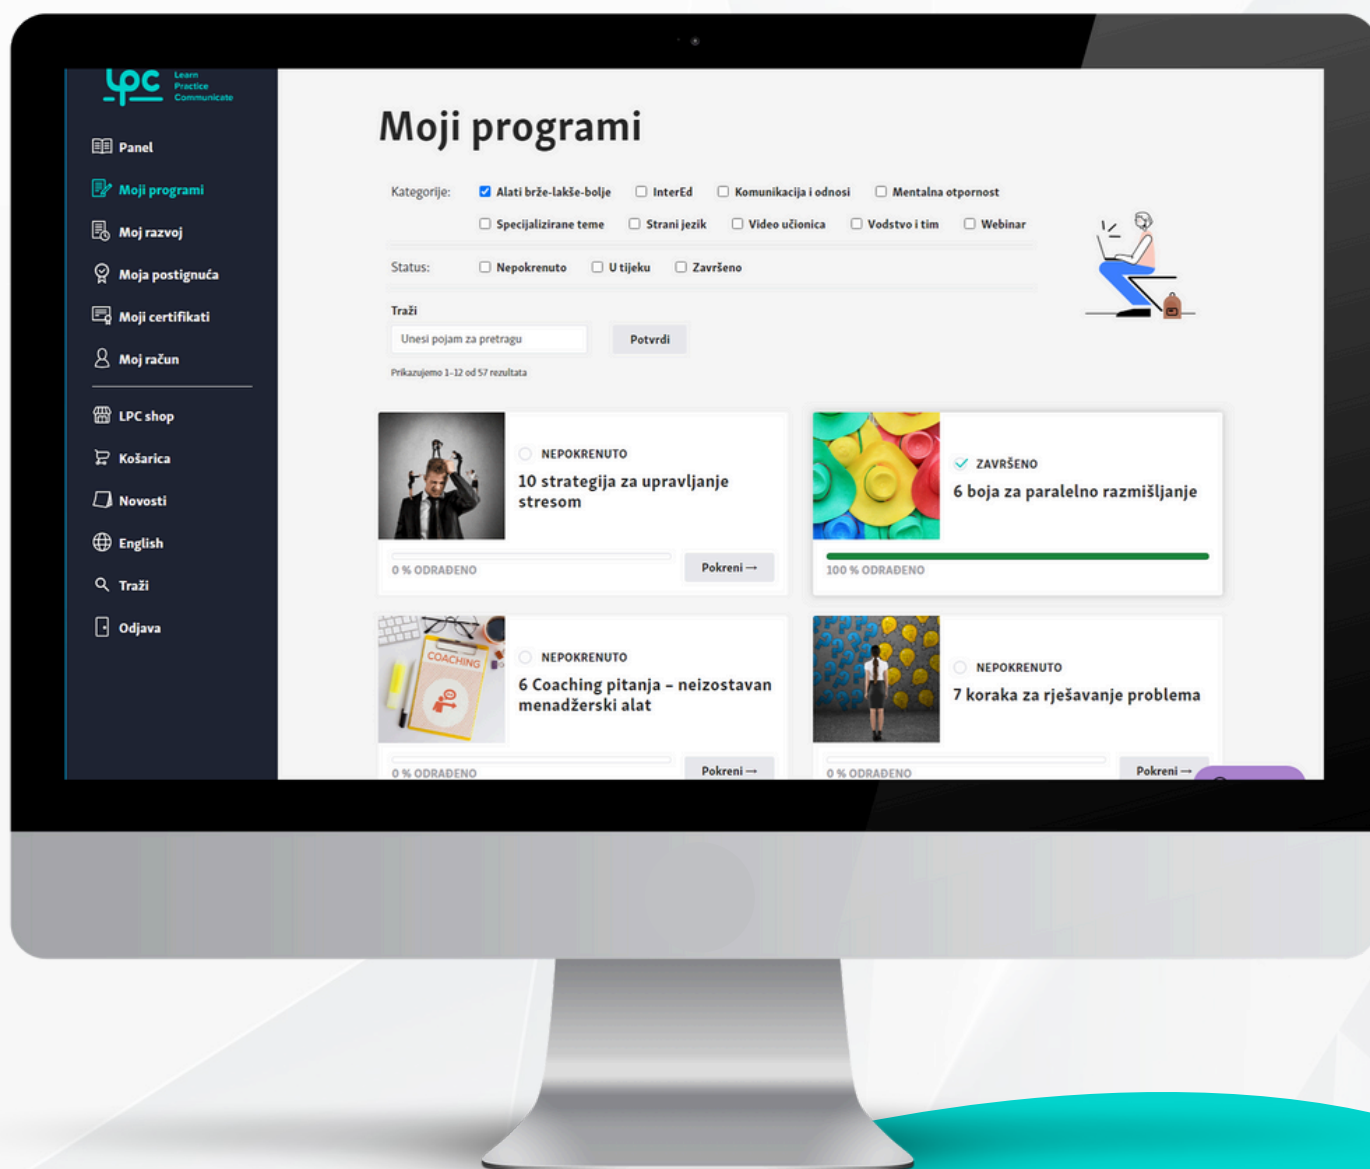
LPC Learn Practice Communicate

Panel
Moji programi
Moj razvoj
Moja postignuća
Moji certifikati
Moj račun
LPC shop
Košarica
Novosti
English
Traži
Odjava

Moji programi

Kategorije: Alati brže-lakše-bolje InterEd Komunikacija i odnosi Mentalna otpornost Specijalizirane teme Strani jezik Video učionica Vodstvo i tim Webinar

Status: Nepokrenuto U tijeku Završeno

Traži
Unesi pojam za pretragu
Potvrdi
Prikazujemo 1–12 od 57 rezultata

NEPOKRENUTO
10 strategija za upravljanje stresom
0 % ODRAĐENO
Pokreni →

ZAVRŠENO
6 boja za paralelno razmišljanje
100 % ODRAĐENO

COACHING
NEPOKRENUTO
6 Coaching pitanja – neizostavan menadžerski alat
0 % ODRAĐENO
Pokreni →

NEPOKRENUTO
7 koraka za rješavanje problema
0 % ODRAĐENO
Pokreni →